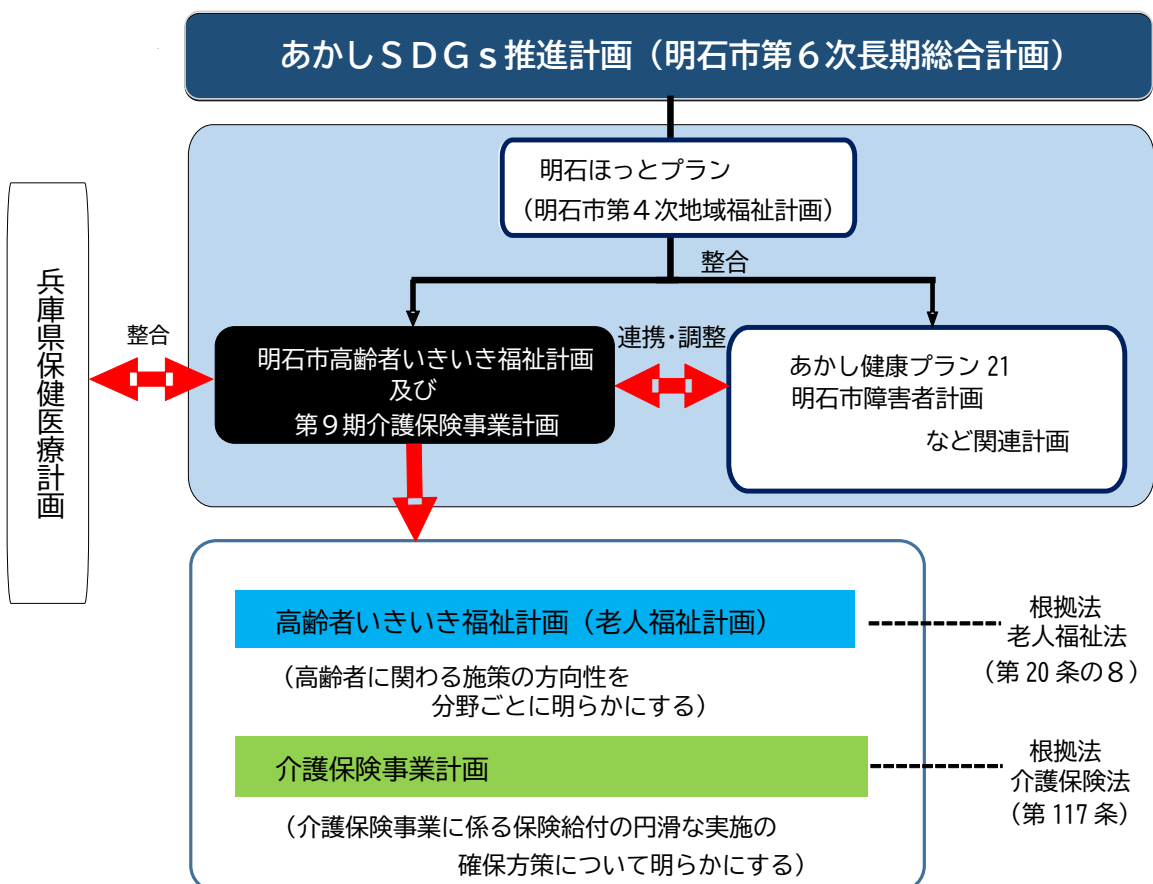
あかしＳＤＧｓ推進計画（明石市第６次長期総合計画）

明石ほっとプラン
（明石市第４次地域福祉計画）

整合

兵庫県保健医療計画

整合

明石市高齢者いきいき福祉計画
及び
第９期介護保険事業計画

連携・調整

あかし健康プラン 21
明石市障害者計画
など関連計画

高齢者いきいき福祉計画（老人福祉計画）

（高齢者に関わる施策の方向性を
分野ごとに明らかにする）

根拠法
老人福祉法
（第 20 条の８）

介護保険事業計画

（介護保険事業に係る保険給付の円滑な実施の
確保方策について明らかにする）

根拠法
介護保険法
（第 117 条）